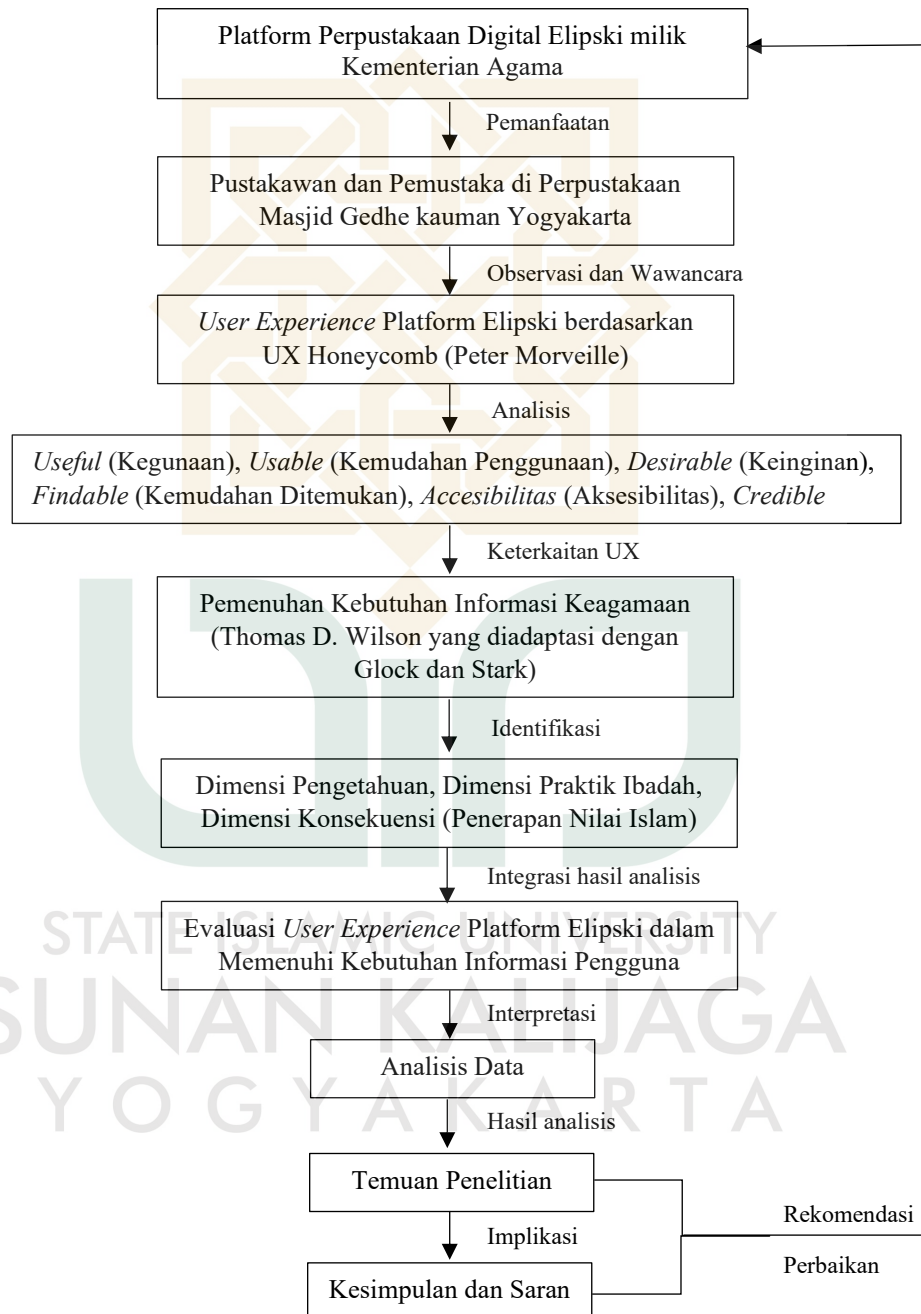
Platform Perpustakaan Digital Elipski milik Kementerian Agama

Pemanfaatan

Pustakawan dan Pemustaka di Perpustakaan Masjid Gedhe kauman Yogyakarta

Observasi dan Wawancara

*User Experience* Platform Elipski berdasarkan UX Honeycomb (Peter Morveille)

Analisis

*Useful* (Kegunaan), *Usable* (Kemudahan Penggunaan), *Desirable* (Keinginan), *Findable* (Kemudahan Ditemukan), *Accesibilitas* (Aksesibilitas), *Credible*

Keterkaitan UX

Pemenuhan Kebutuhan Informasi Keagamaan (Thomas D. Wilson yang diadaptasi dengan Glock dan Stark)

Identifikasi

Dimensi Pengetahuan, Dimensi Praktik Ibadah, Dimensi Konsekuensi (Penerapan Nilai Islam)

Integrasi hasil analisis

Evaluasi *User Experience* Platform Elipski dalam Memenuhi Kebutuhan Informasi Pengguna

Interpretasi

Analisis Data

Hasil analisis

Temuan Penelitian

Implikasi

Kesimpulan dan Saran

Rekomendasi

Perbaikan

STATE ISLAMIC UNIVERSITY
SUNAN KALIJAGA
YOGYAKARTA